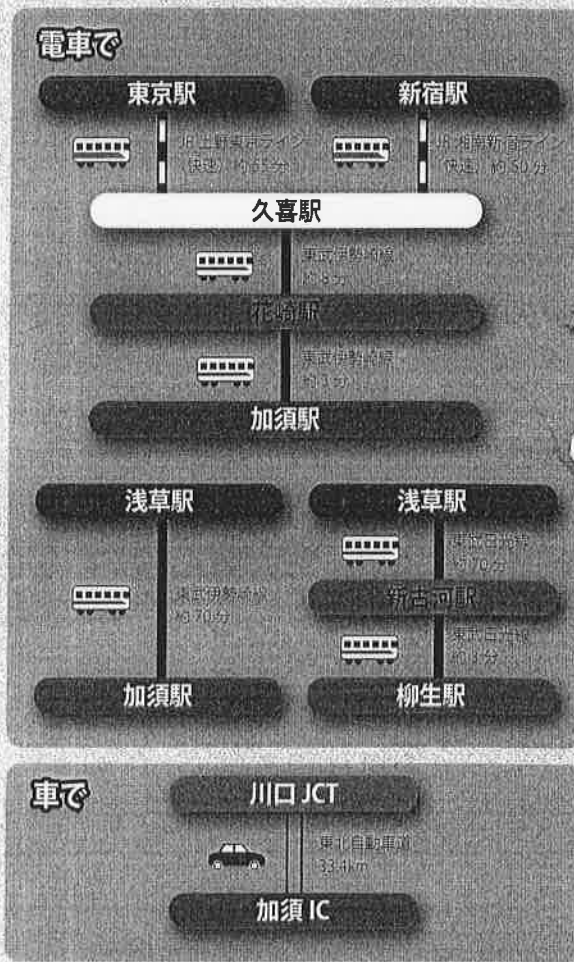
電車で

東京駅

JR上野東京ライン（快速）約55分

新宿駅

JR湘南新宿ライン（快速）約50分

久喜駅

東武伊勢崎線 約8分

花崎駅

東武伊勢崎線 約3分

加須駅

浅草駅

東武伊勢崎線 約70分

加須駅

浅草駅

東武日光線 約70分

新古河駅

東武日光線 約3分

柳生駅

車で

川口 JCT

東北自動車道 33.4km

加須 IC